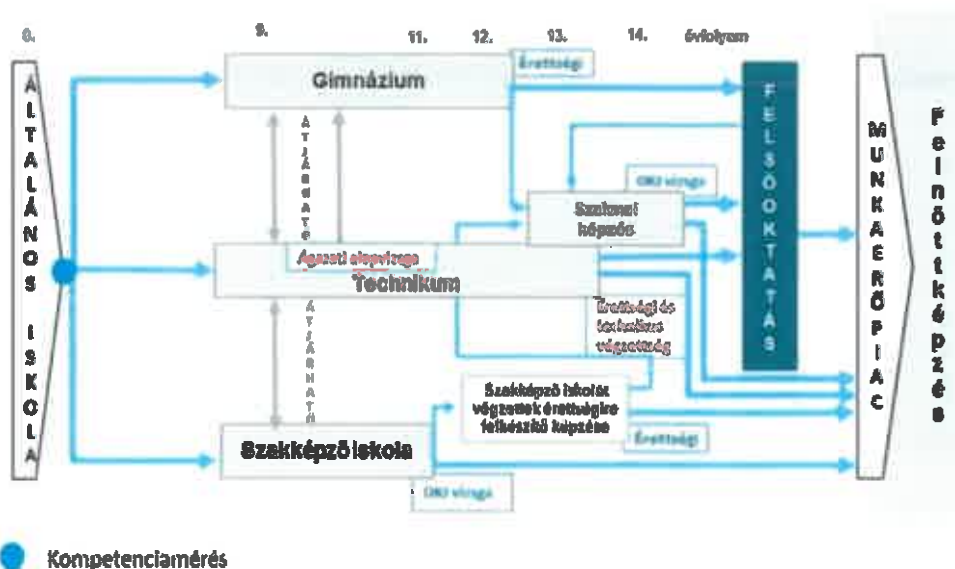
8.

9.

11.

12.

13.

14.

évfolyam

ÁLTALÁNOS ISKOLA

Gimnázium

Érettségi

ÁTJÁRHATÓ

FELSŐOKTATÁS

MUNKAERŐPIAC

Felnőttképzés

OKJ vizsga

Szakmai képzés

Ágazati alapvizsga

Technikum

Érettségi és technikusi végzettség

ÁTJÁRHATÓ

Szakképző iskolát végzettek érettségire felkészítő képzése

Érettségi

Szakképző iskola

OKJ vizsga

Kompetenciamérés